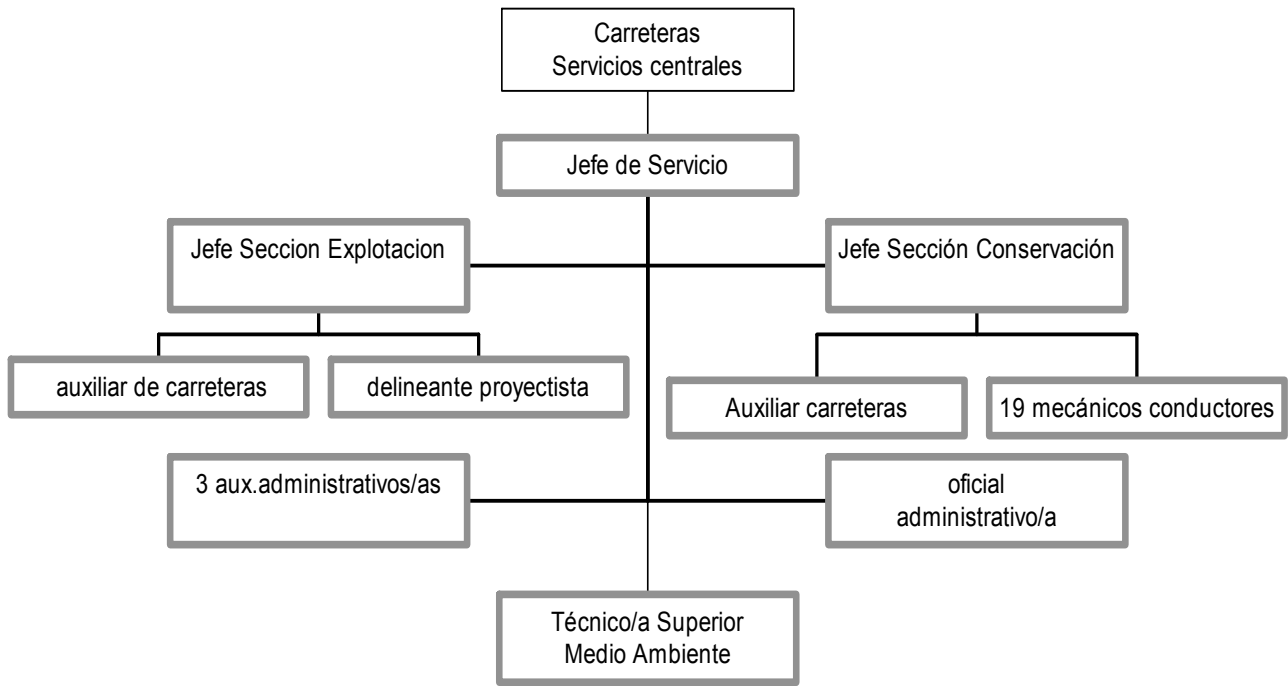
Carreteras
Servicios centrales

Jefe de Servicio

Jefe Seccion Explotacion

Jefe Sección Conservación

auxiliar de carreteras

delineante proyectista

Auxiliar carreteras

19 mecánicos conductores

3 aux.administrativos/as

oficial
administrativo/a

Técnico/a Superior
Medio Ambiente